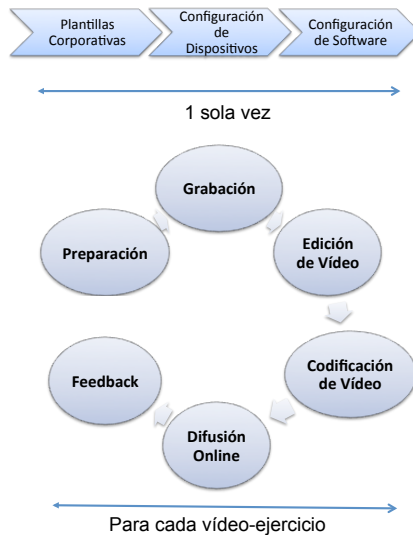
Plantillas Corporativas

Configuración de Dispositivos

Configuración de Software

1 sola vez

Grabación

Edición de Vídeo

Codificación de Vídeo

Difusión Online

Feedback

Preparación

Para cada vídeo-ejercicio